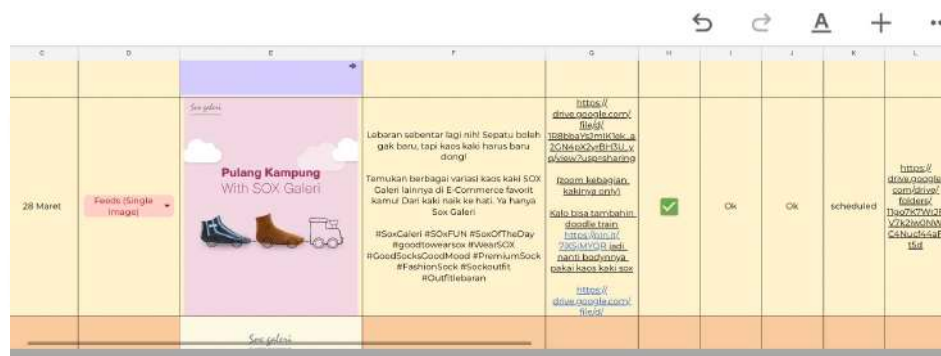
A +

| C | D | E | F | G | H | I | J | K | L |
|---|---|---|---|---|---|---|---|---|---|
| | | | | | | | | | |
| 28 Maret | Feeds (Single Image) | Sox galeri Pulang Kampung With SOX Galeri | Lebaran sebentar lagi nih! Sepatu boleh gak baru, tapi kaos kaki harus baru dong! Temukan berbagai variasi kaos kaki SOX Galeri lainnya di E-Commerce favorit kamu! Dari kaki naik ke hati. Ya hanya Sox Galeri #SoxGaleri #SOxFUN #SoxOfTheDay #goodtowearsox #WearSOX #GoodSocksGoodMood #PremiumSock #FashionSock #Sockoutfit #Outfitlebaran | https://drive.google.com/file/d/1D8bbaYs2mIK1ek_a2GN4pX2vrBH3U_v p/view?usp=sharing (zoom kebagian kakinya only) Kalo bisa tambahin doodle train https://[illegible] 79XSiMYQR jadi nanti bodynnya pakai kaos kaki sox https://drive.google.com/file/d/ | | Ok | Ok | scheduled | https://drive.google.com/drive/folders/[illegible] |
| | | Sox galeri | | | | | | | |